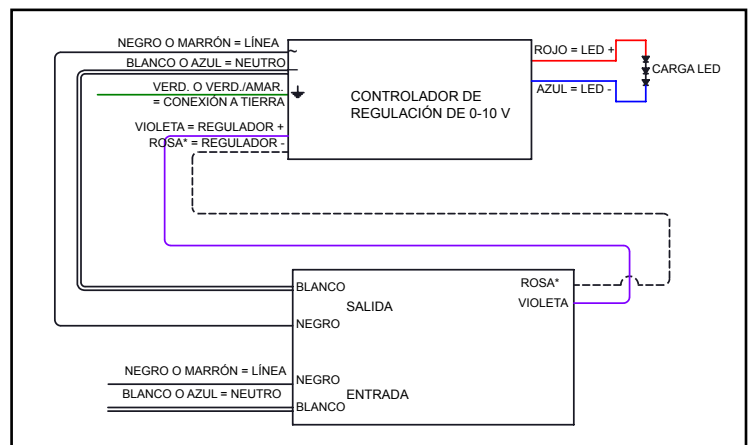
NEGRO O MARRÓN = LÍNEA
BLANCO O AZUL = NEUTRO
VERD. O VERD./AMAR.
= CONEXIÓN A TIERRA
VIOLETA = REGULADOR +
ROSA* = REGULADOR -

CONTROLADOR DE REGULACIÓN DE 0-10 V

ROJO = LED +
AZUL = LED -
CARGA LED

BLANCO
NEGRO
SALIDA
ROSA*
VIOLETA

NEGRO O MARRÓN = LÍNEA
BLANCO O AZUL = NEUTRO
NEGRO
BLANCO
ENTRADA